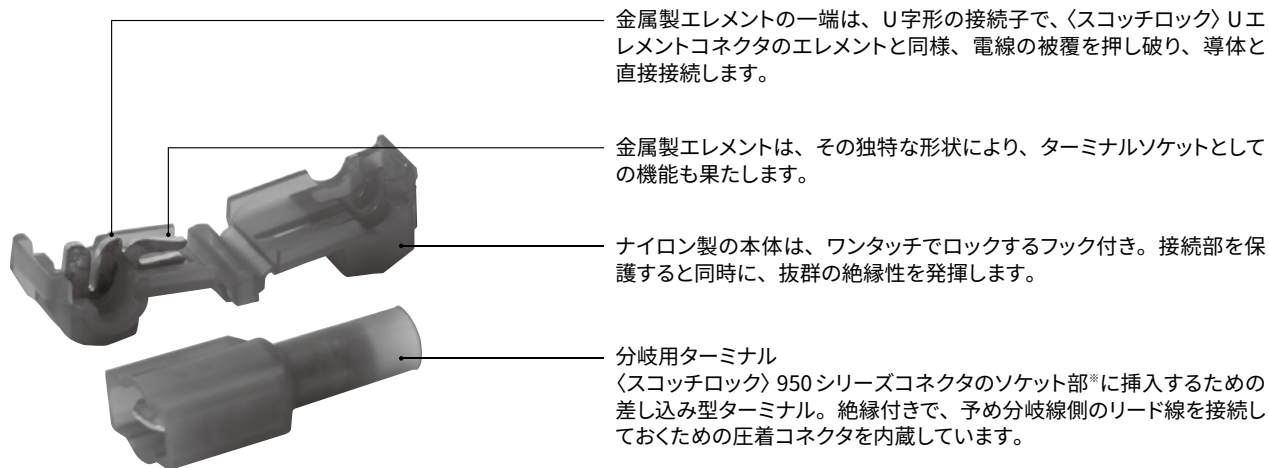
金属製エレメントの一端は、U字形の接続子で、〈スコッチロック〉Uエレメントコネクタのエレメントと同様、電線の被覆を押し破り、導体と直接接続します。

金属製エレメントは、その独特な形状により、ターミナルソケットとしての機能も果たします。

ナイロン製の本体は、ワンタッチでロックするフック付き。接続部を保護すると同時に、抜群の絶縁性を発揮します。

分岐用ターミナル
〈スコッチロック〉950シリーズコネクタのソケット部※に挿入するための差し込み型ターミナル。絶縁付きで、予め分岐線側のリード線を接続しておくための圧着コネクタを内蔵しています。